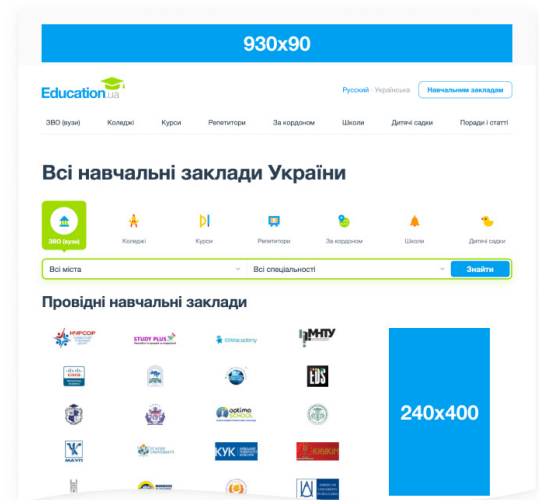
930x90

Education.ua

Русский · Українська

Навчальним закладам

ЗВО (вузи) Коледжі Курси Репетитори За кордоном Школи Дитячі садки Поради і статті

Всі навчальні заклади України

ЗВО (вузи) Коледжі Курси Репетитори За кордоном Школи Дитячі садки

Всі міста

Всі спеціальності

Знайти

Провідні навчальні заклади

STUDY PLUS

ITAcademy

МНТУ

optima SCHOOL

КУК

МАУП

240x400